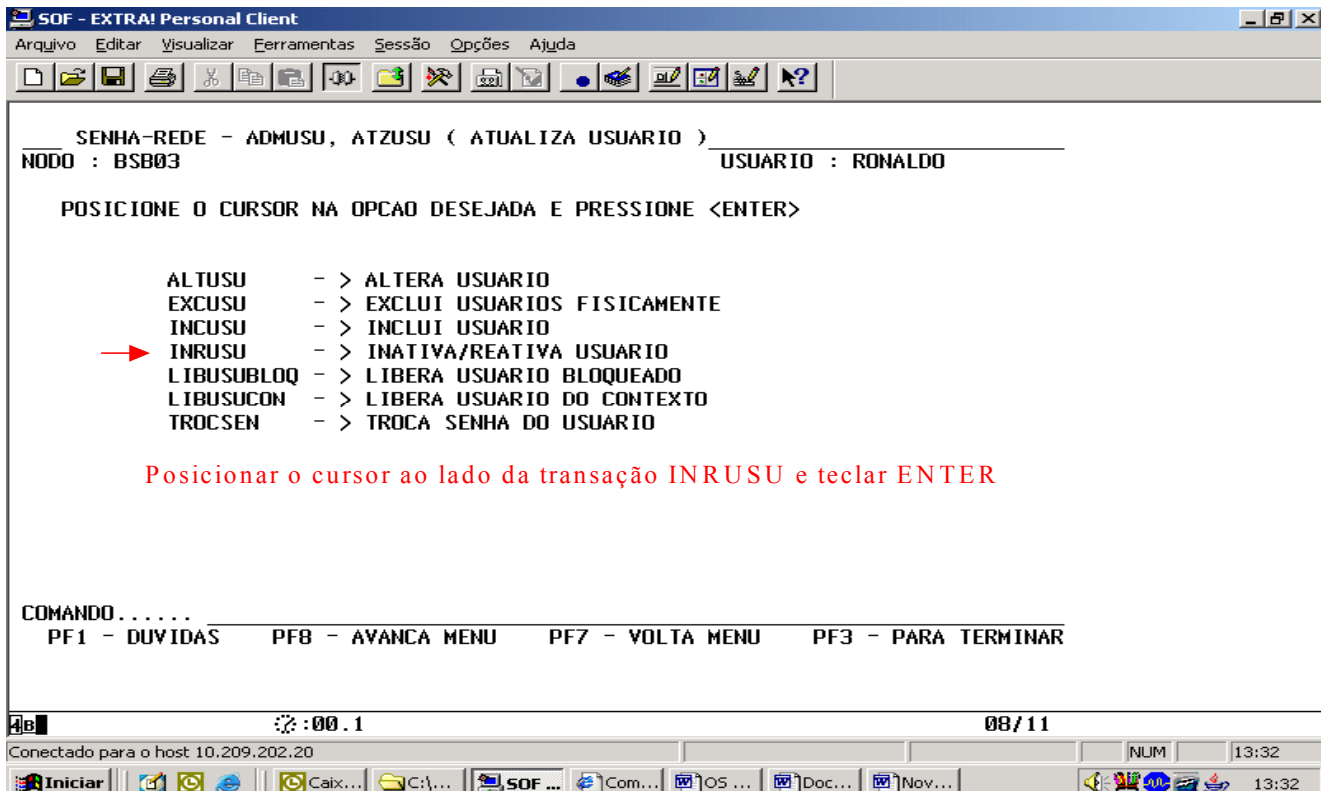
SOF - EXTRA! Personal Client

Arquivo Editar Visualizar Ferramentas Sessão Opções Ajuda

___ SENHA-REDE - ADMUSU, ATZUSU ( ATUALIZA USUARIO )
NODO : BSB03 USUARIO : RONALDO

POSICIONE O CURSOR NA OPCAO DESEJADA E PRESSIONE <ENTER>

ALTUSU - > ALTERA USUARIO
EXCUSU - > EXCLUI USUARIOS FISICAMENTE
INCUSU - > INCLUI USUARIO
INRUSU - > INATIVA/REATIVA USUARIO
LIBUSUBLOQ - > LIBERA USUARIO BLOQUEADO
LIBUSUCON - > LIBERA USUARIO DO CONTEXTO
TROCSEN - > TROCA SENHA DO USUARIO

Posicionar o cursor ao lado da transação INRUSU e teclar ENTER

COMANDO......
PF1 - DUVIDAS PF8 - AVANCA MENU PF7 - VOLTA MENU PF3 - PARA TERMINAR

4B :00.1 08/11

Conectado para o host 10.209.202.20 NUM 13:32

Iniciar Caix... C:\... SOF ... Com... OS ... Doc... Nov... 13:32